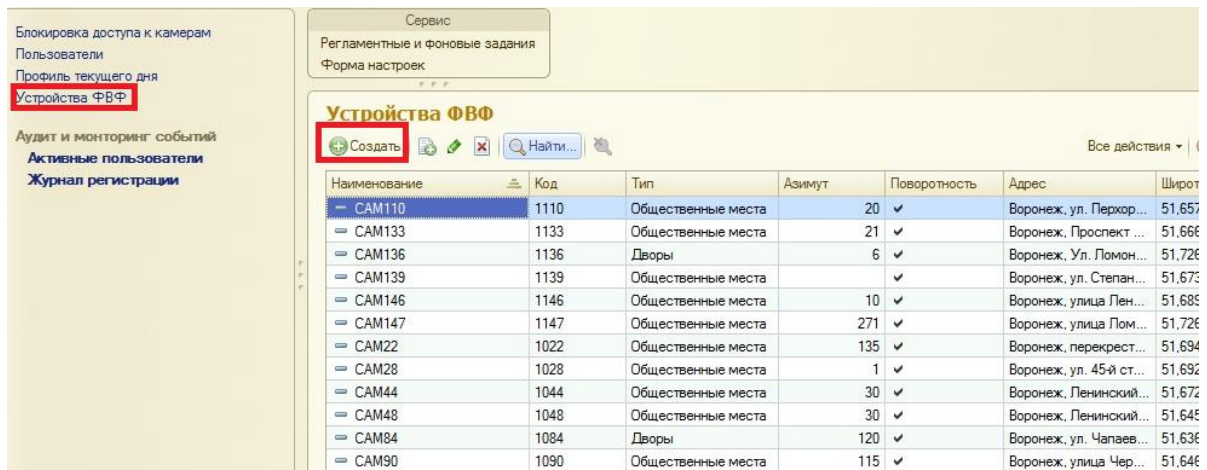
Блокировка доступа к камерам
Пользователи
Профиль текущего дня
Устройства ФВФ

Аудит и монторинг событий
Активные пользователи
Журнал регистрации

Сервис
Регламентные и фоновые задания
Форма настроек

Устройства ФВФ

Создать Найти...

Все действия

| Наименование | Код | Тип | Азимут | Поворотность | Адрес | Широт |
|---|---|---|---|---|---|---|
| CAM110 | 1110 | Общественные места | 20 | ✓ | Воронеж, ул. Перхор... | 51,657 |
| CAM133 | 1133 | Общественные места | 21 | ✓ | Воронеж, Проспект ... | 51,668 |
| CAM136 | 1136 | Дворы | 6 | ✓ | Воронеж, Ул. Ломон... | 51,726 |
| CAM139 | 1139 | Общественные места | | ✓ | Воронеж, ул. Степан... | 51,673 |
| CAM146 | 1146 | Общественные места | 10 | ✓ | Воронеж, улица Лен... | 51,689 |
| CAM147 | 1147 | Общественные места | 271 | ✓ | Воронеж, улица Лом... | 51,726 |
| CAM22 | 1022 | Общественные места | 135 | ✓ | Воронеж, перекрест... | 51,694 |
| CAM28 | 1028 | Общественные места | 1 | ✓ | Воронеж, ул. 45-й ст... | 51,692 |
| CAM44 | 1044 | Общественные места | 30 | ✓ | Воронеж, Ленинский... | 51,672 |
| CAM48 | 1048 | Общественные места | 30 | ✓ | Воронеж, Ленинский... | 51,645 |
| CAM84 | 1084 | Дворы | 120 | ✓ | Воронеж, ул. Чапаев... | 51,636 |
| CAM90 | 1090 | Общественные места | 115 | ✓ | Воронеж, улица Чер... | 51,646 |